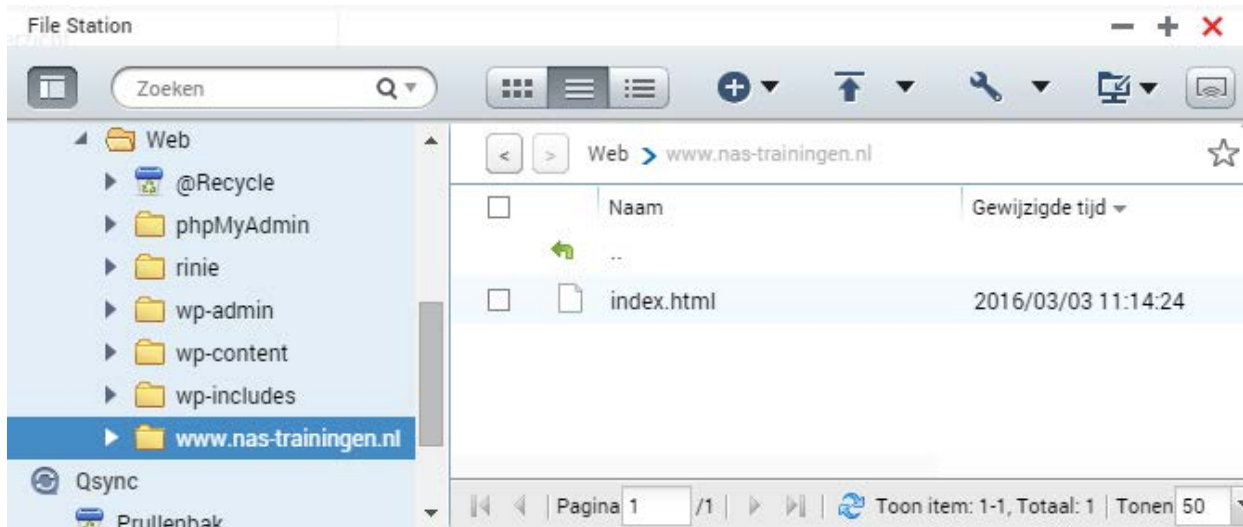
File Station

Zoeken

Web
@Recycle
phpMyAdmin
rinie
wp-admin
wp-content
wp-includes
www.nas-trainingen.nl
Qsync
Prullenbak

Web > www.nas-trainingen.nl

| | Naam | Gewijzigde tijd |
|---|---|---|
| | .. | |
| | index.html | 2016/03/03 11:14:24 |

Pagina 1 /1 | Toon item: 1-1, Totaal: 1 | Tonen 50